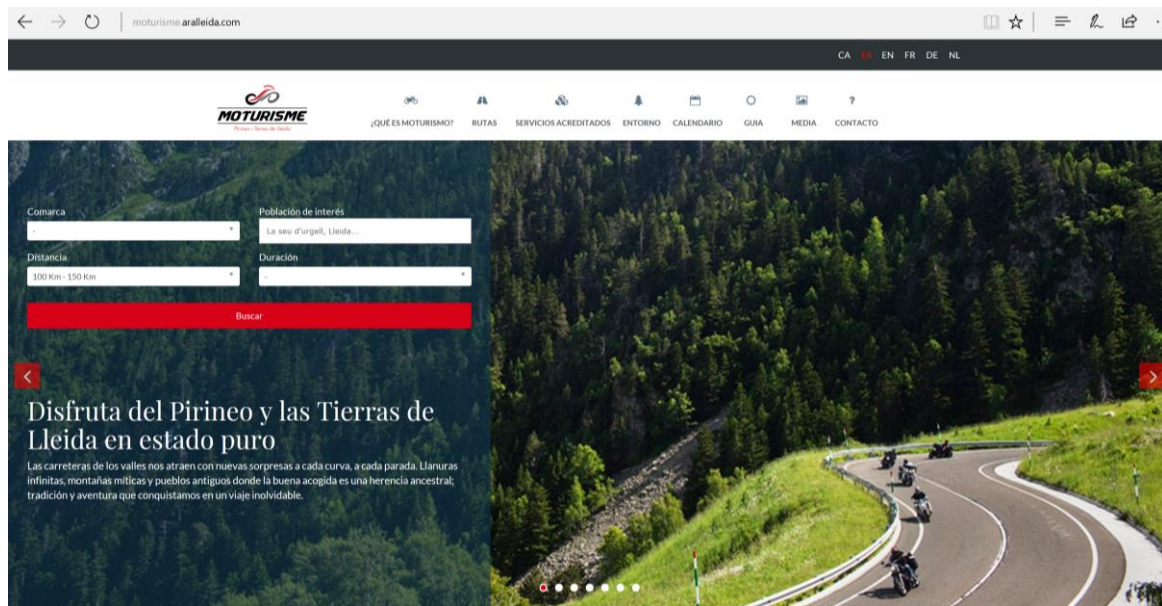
moturisme.aralleida.com

CA ES EN FR DE NL

MOTURISME
Pirineu i Terres de Lleida

¿QUÉ ES MOTURISMO? RUTAS SERVICIOS ACREDITADOS ENTORNO CALENDARIO GUIA MEDIA CONTACTO

Comarca
-
Población de interés
La seu d'urgell, Lleida...
Distancia
100 Km - 150 Km
Duración
-
Buscar

Disfruta del Pirineo y las Tierras de Lleida en estado puro

Las carreteras de los valles nos atraen con nuevas sorpresas a cada curva, a cada parada. Llanuras infinitas, montañas míticas y pueblos antiguos donde la buena acogida es una herencia ancestral; tradición y aventura que conquistamos en un viaje inolvidable.